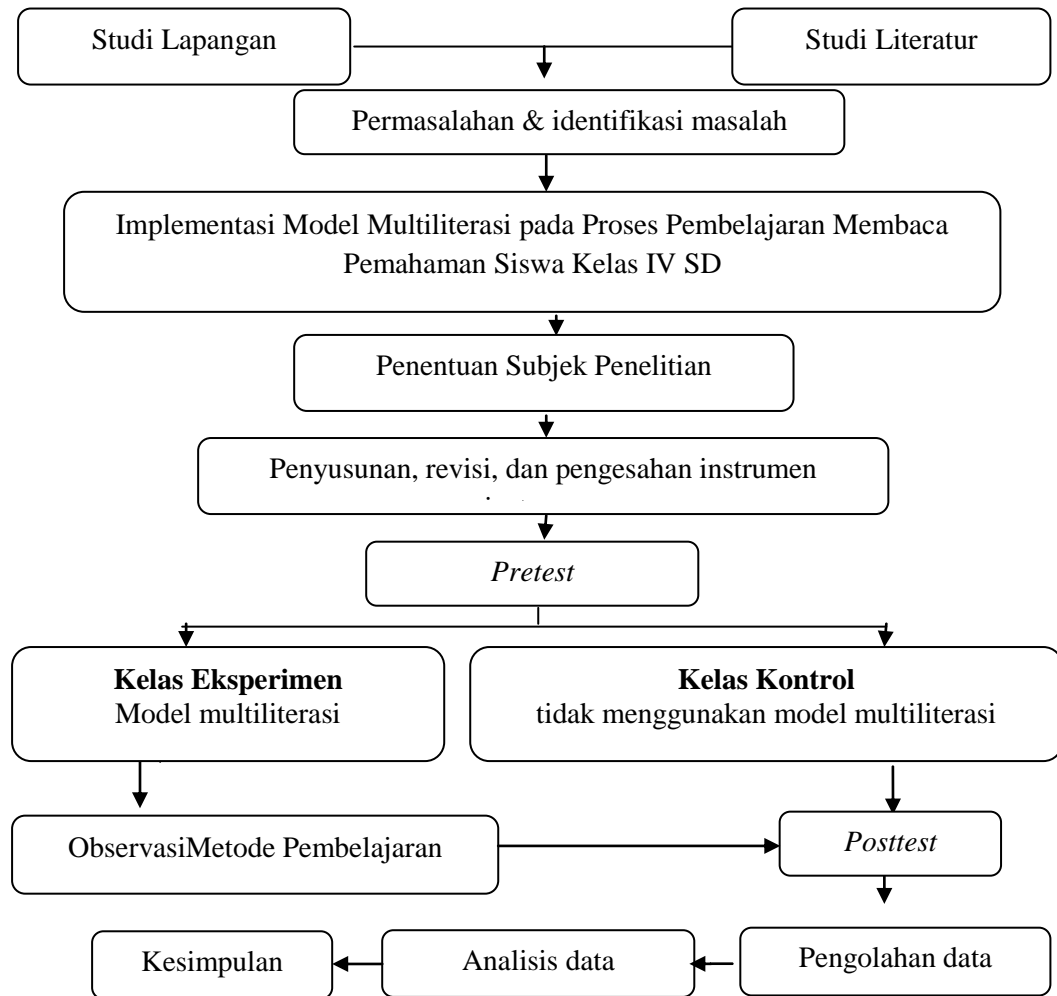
Studi Lapangan

Studi Literatur

Permasalahan & identifikasi masalah

Implementasi Model Multiliterasi pada Proses Pembelajaran Membaca Pemahaman Siswa Kelas IV SD

Penentuan Subjek Penelitian

Penyusunan, revisi, dan pengesahan instrumen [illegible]

*Pretest*

**Kelas Eksperimen**
Model multiliterasi

**Kelas Kontrol**
tidak menggunakan model multiliterasi

ObservasiMetode Pembelajaran

*Posttest*

Pengolahan data

Analisis data

Kesimpulan